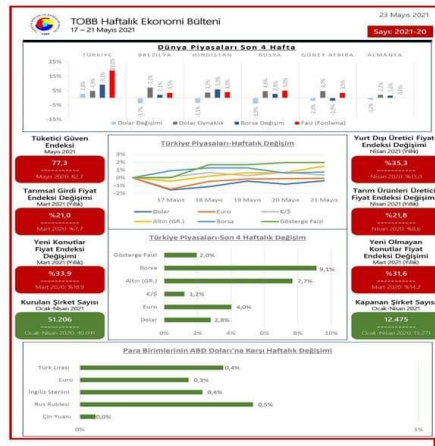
TOBB Haftalık Ekonomi Bülteni
17 – 21 Mayıs 2021

23 Mayıs 2021
Sayı: 2021-20

Dünya Piyasaları Son 4 Hafta

TÜRKİYE BREZİLYA HİNDİSTAN RUSYA GÜNEY AFRİKA ALMANYA

15%
10%
5%
0%
-5%
-10%
-15%

Dolar Değişimi | Dolar Dynamik | Borsa Değişimi | Faiz (Fonlama)

Tüketici Güven Endeksi
Mayıs 2021
77,3
Mayıs 2020: 80,7

Tarımsal Girdi Fiyat Endeksi Değişimi
Mart 2021 (Yıllık)
%21,0
Mart 2020: %7,7

Yeni Konutlar Fiyat Endeksi Değişimi
Mart 2021 (Yıllık)
%33,9
Mart 2020: %18,9

Kurulan Şirket Sayısı
Ocak-Nisan 2021
51.206
Ocak-Nisan 2020: 40.041

Türkiye Piyasaları-Haftalık Değişim

3%
2%
1%
0%
-1%
-2%
-3%
17 Mayıs 18 Mayıs 19 Mayıs 20 Mayıs 21 Mayıs

Dolar | Euro | €/$ | Altın (GR.) | Borsa | Gösterge Faizi

Türkiye Piyasaları-Son 4 Haftalık Değişim

Gösterge Faizi 2,0%
Borsa 9,1%
Altın (GR.) 7,7%
€/$ 1,2%
Euro 4,0%
Dolar 2,8%
0% 2% 4% 6% 8% 10%

Yurt Dışı Üretici Fiyat Endeksi Değişimi
Nisan 2021 (Yıllık)
%35,3
Nisan 2020: %10,3

Tarım Ürünleri Üretici Fiyat Endeksi Değişimi
Nisan 2021 (Yıllık)
%21,8
Nisan 2020: %9,6

Yeni Olmayan Konutlar Fiyat Endeksi Değişimi
Mart 2021 (Yıllık)
%31,6
Mart 2020: %14,2

Kapanan Şirket Sayısı
Ocak-Nisan 2021
12.475
Ocak-Nisan 2020: 11.271

Para Birimlerinin ABD Doları'na Karşı Haftalık Değişimi

Türk Lirası 0,4%
Euro 0,3%
İngiliz Sterlini 0,4%
Rus Rublesi 0,5%
Çin Yuanı 0,0%
0% 1%